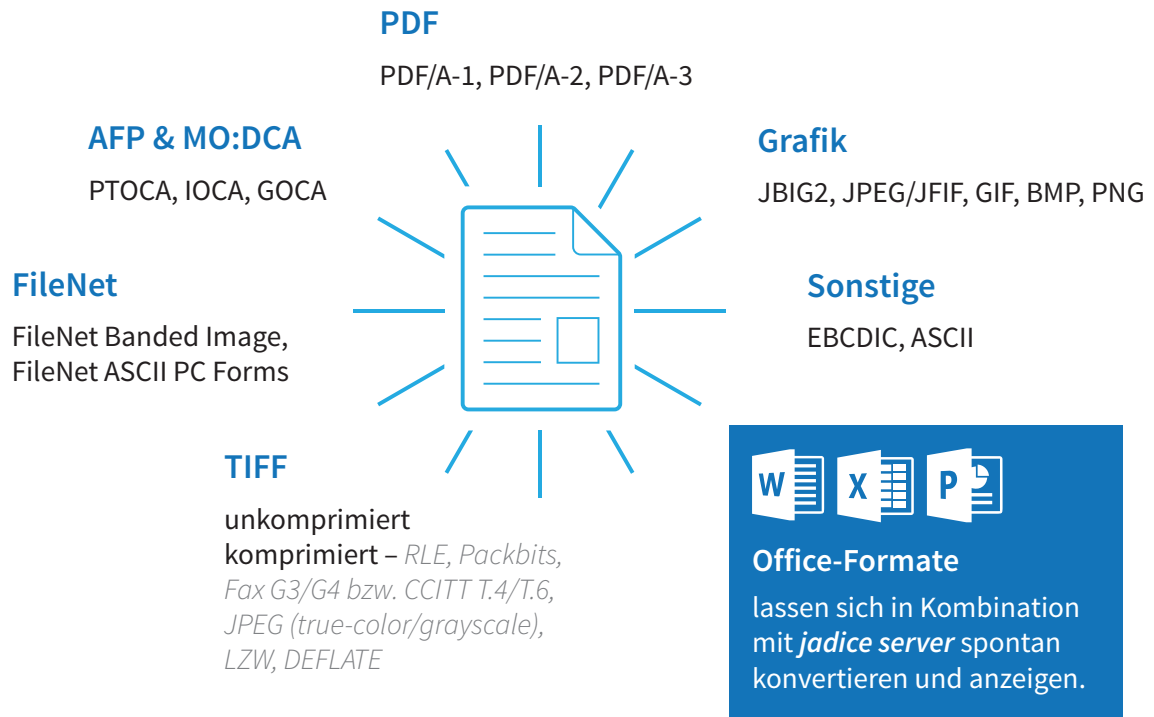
PDF

PDF/A-1, PDF/A-2, PDF/A-3

AFP & MO:DCA

PTOCA, IOCA, GOCA

Grafik

JBIG2, JPEG/JFIF, GIF, BMP, PNG

FileNet

FileNet Banded Image,
FileNet ASCII PC Forms

Sonstige

EBCDIC, ASCII

TIFF

unkomprimiert
komprimiert – RLE, Packbits, Fax G3/G4 bzw. CCITT T.4/T.6, JPEG (true-color/grayscale), LZW, DEFLATE

W X P

Office-Formate

lassen sich in Kombination mit jadice server spontan konvertieren und anzeigen.